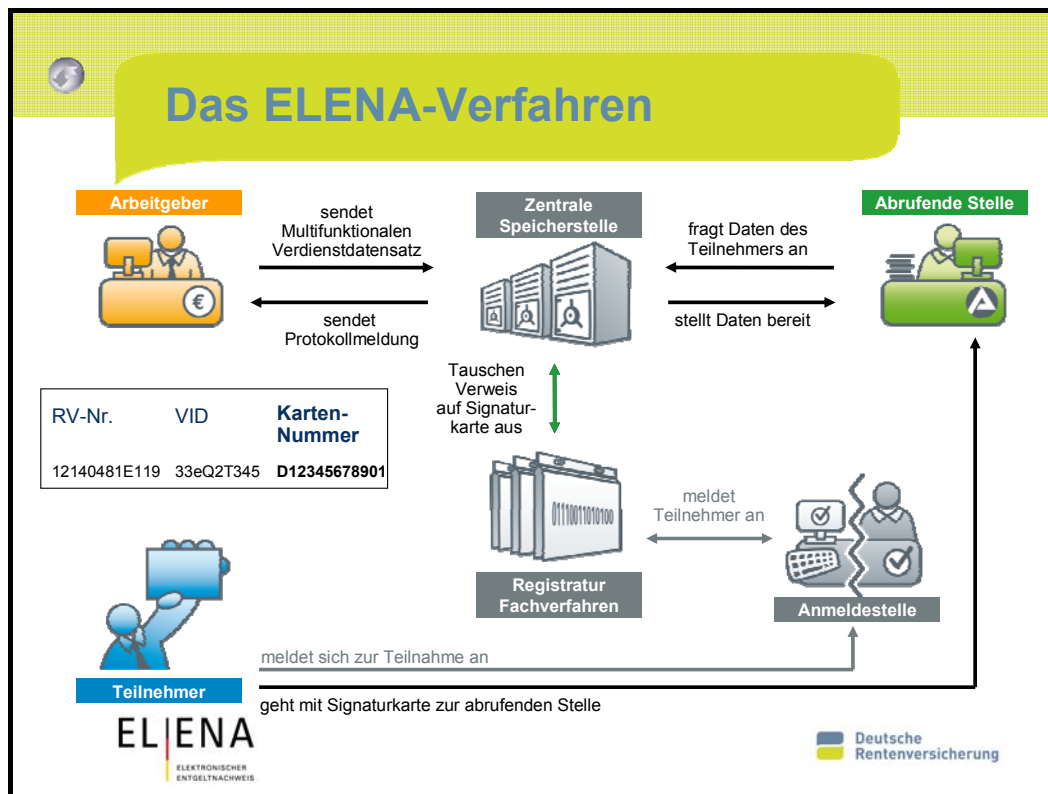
Das ELENA-Verfahren

Arbeitgeber

sendet Multifunktionalen Verdienstdatensatz

sendet Protokollmeldung

Zentrale Speicherstelle

fragt Daten des Teilnehmers an

stellt Daten bereit

Abrufende Stelle

Tauschen Verweis auf Signaturkarte aus

| RV-Nr. | VID | Karten-Nummer |
|---|---|---|
| 12140481E119 | 33eQ2T345 | D12345678901 |

01110011010100

meldet Teilnehmer an

Registratur Fachverfahren

Anmeldestelle

meldet sich zur Teilnahme an

Teilnehmer

geht mit Signaturkarte zur abrufenden Stelle

ELENA
ELEKTRONISCHER ENTGELTNACHWEIS

Deutsche Rentenversicherung